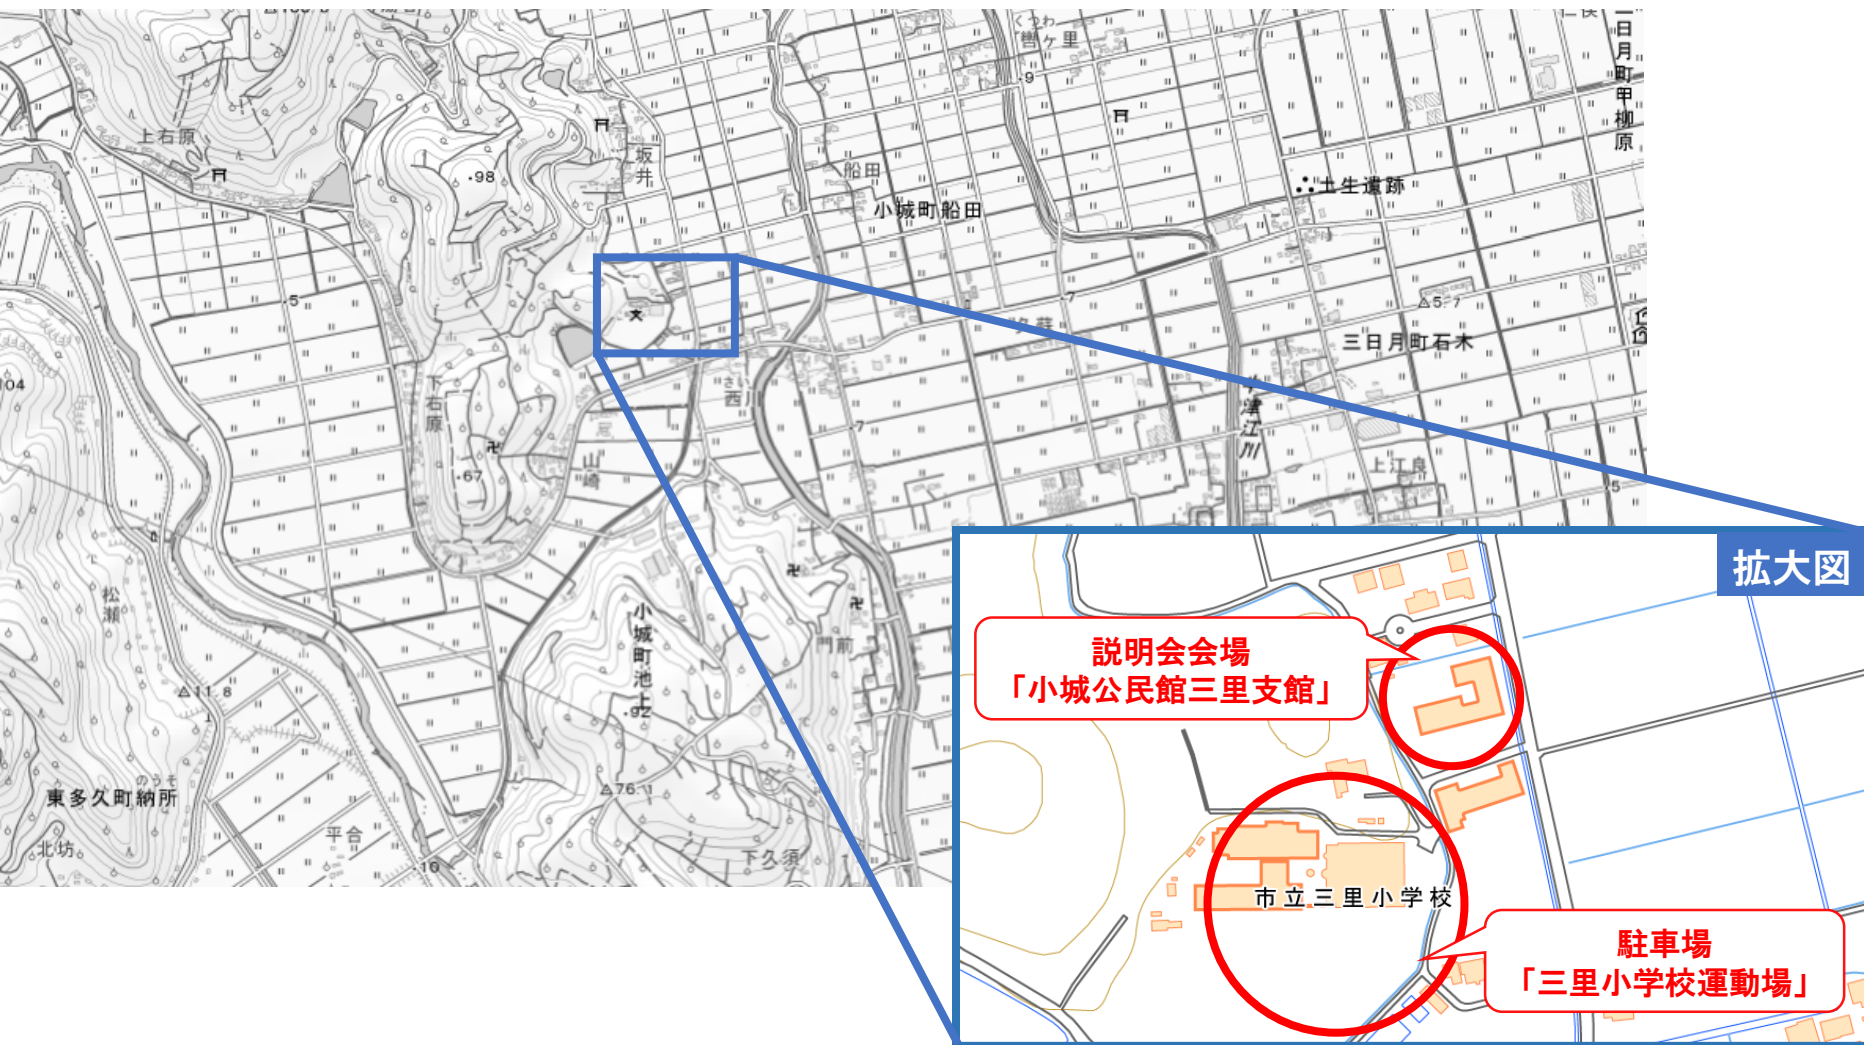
くつわ
轡ヶ里

三日月町甲柳原

上右原

坂井

.98

船田

小城町船田

土生遺跡

5

7

△5.7

三日月町石木

04

下右原

.67

さい
西

山崎

7

津江川

上江良

5

松瀬

小城町池上

.92

門前

△11.8

△76.1

のうそ
東多久町納所

北坊

平合

10

下久須

拡大図

説明会会場
「小城公民館三里支館」

市立三里小学校

駐車場
「三里小学校運動場」